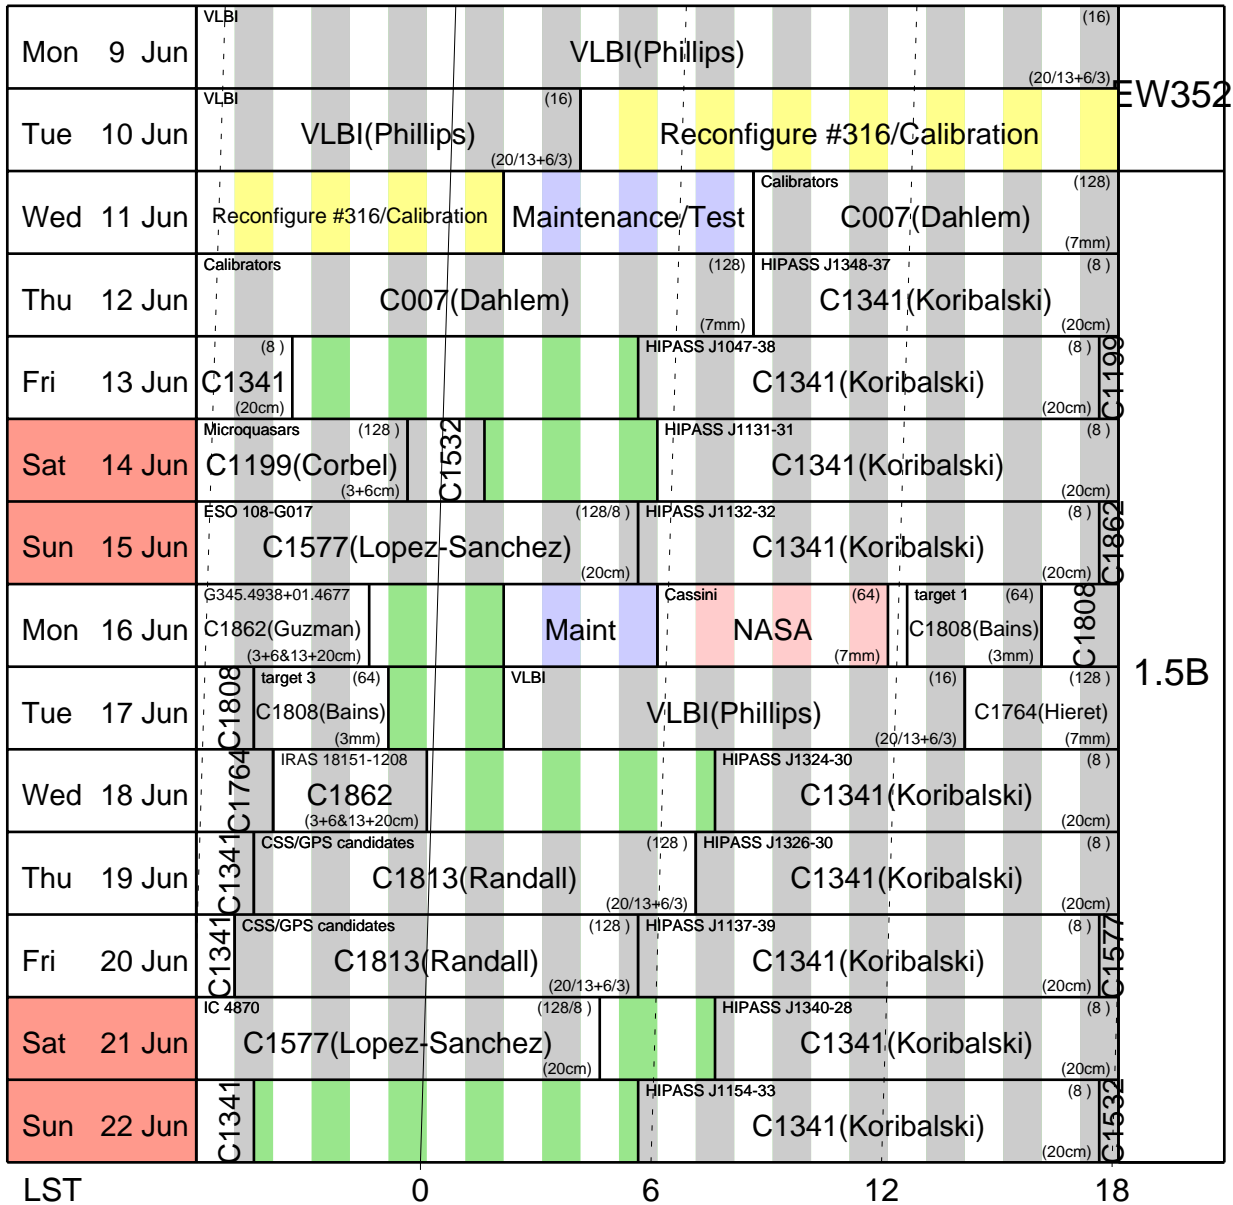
| | |
|---|---|
| Mon 9 Jun | VLBI VLBI(Phillips) (16) (20/13+6/3) |
| Tue 10 Jun | VLBI VLBI(Phillips) (16) (20/13+6/3) Reconfigure #316/Calibration |
| Wed 11 Jun | Reconfigure #316/Calibration Maintenance/Test Calibrators C007(Dahlem) (128) (7mm) |
| Thu 12 Jun | Calibrators C007(Dahlem) (128) (7mm) HIPASS J1348-37 C1341(Koribalski) (8) (20cm) |
| Fri 13 Jun | C1341 (8) (20cm) HIPASS J1047-38 C1341(Koribalski) (8) (20cm) C1199 |
| Sat 14 Jun | Microquasars C1199(Corbel) (128) (3+6cm) C1532 HIPASS J1131-31 C1341(Koribalski) (8) (20cm) |
| Sun 15 Jun | ESO 108-G017 C1577(Lopez-Sanchez) (128/8) (20cm) HIPASS J1132-32 C1341(Koribalski) (8) (20cm) C1862 |
| Mon 16 Jun | G345.4938+01.4677 C1862(Guzman) (3+6&13+20cm) Maint Cassini NASA (64) (7mm) target 1 C1808(Bains) (64) (3mm) C1808 |
| Tue 17 Jun | C1808 target 3 C1808(Bains) (64) (3mm) VLBI VLBI(Phillips) (16) (20/13+6/3) C1764(Hieret) (128) (7mm) |
| Wed 18 Jun | C1764 IRAS 18151-1208 C1862 (3+6&13+20cm) HIPASS J1324-30 C1341(Koribalski) (8) (20cm) |
| Thu 19 Jun | C1341 CSS/GPS candidates C1813(Randall) (128) (20/13+6/3) HIPASS J1326-30 C1341(Koribalski) (8) (20cm) |
| Fri 20 Jun | C1341 CSS/GPS candidates C1813(Randall) (128) (20/13+6/3) HIPASS J1137-39 C1341(Koribalski) (8) (20cm) C1577 |
| Sat 21 Jun | IC 4870 C1577(Lopez-Sanchez) (128/8) (20cm) HIPASS J1340-28 C1341(Koribalski) (8) (20cm) |
| Sun 22 Jun | C1341 HIPASS J1154-33 C1341(Koribalski) (8) (20cm) C1532 |
| LST | 0 6 12 18 |

EW352

1.5B